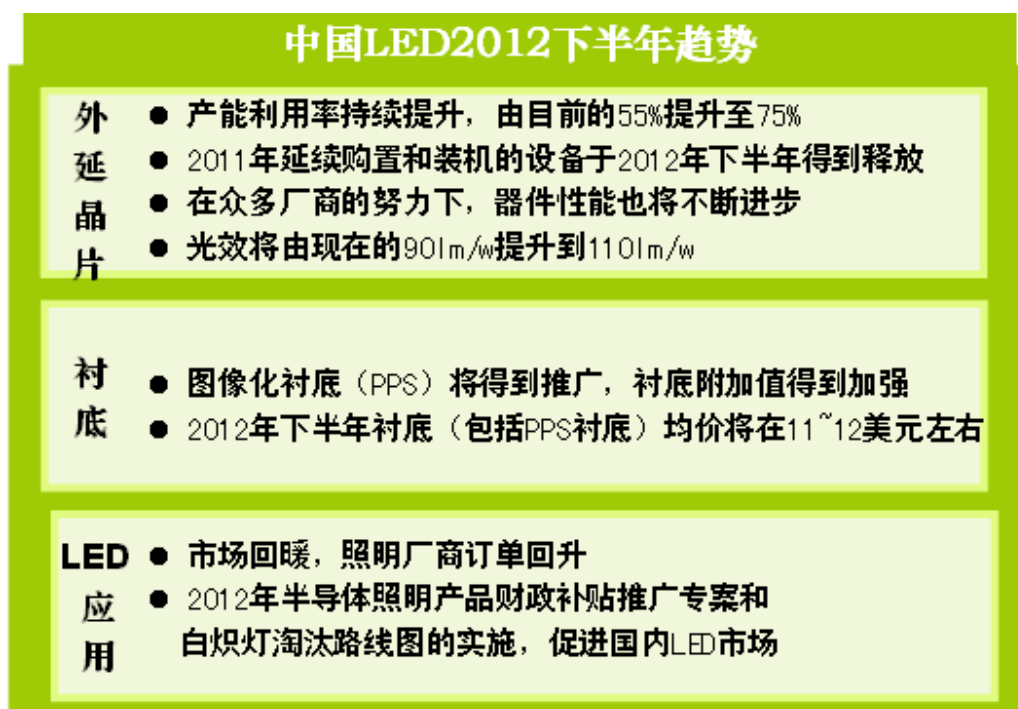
中国LED2012下半年趋势

外延晶片

● 产能利用率持续提升，由目前的55%提升至75%
● 2011年延续购置和装机的设备于2012年下半年得到释放
● 在众多厂商的努力下，器件性能也将不断进步
● 光效将由现在的90lm/w提升到110lm/w

衬底

● 图像化衬底（PPS）将得到推广，衬底附加值得到加强
● 2012年下半年衬底（包括PPS衬底）均价将在11~12美元左右

LED应用

● 市场回暖，照明厂商订单回升
● 2012年半导体照明产品财政补贴推广专案和白炽灯淘汰路线图的实施，促进国内LED市场